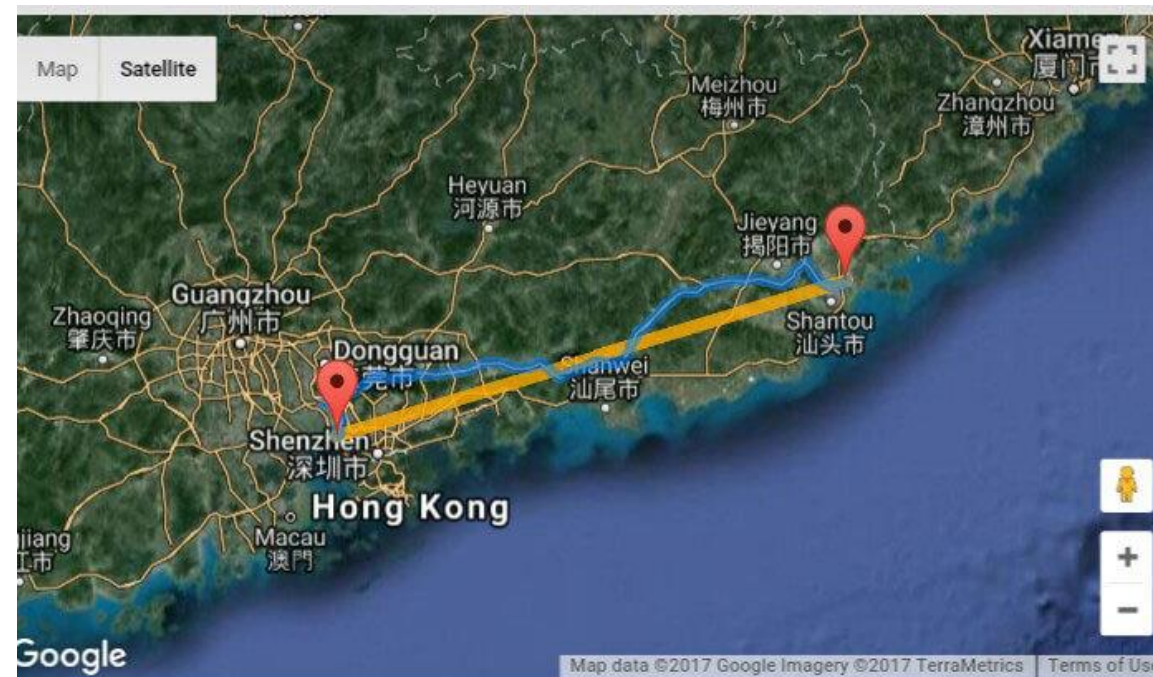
Map Satellite

Xiamen
厦门市

Meizhou
梅州市

Zhangzhou
漳州市

Heyuan
河源市

Jieyang
揭阳市

Guangzhou
广州市

Zhaoqing
肇庆市

Shantou
汕头市

Dongguan
莞市

Shanwei
汕尾市

Shenzhen
深圳市

Hong Kong

jiang
江市

Macau
澳門

Google

Map data ©2017 Google Imagery ©2017 TerraMetrics | Terms of Use

+
−